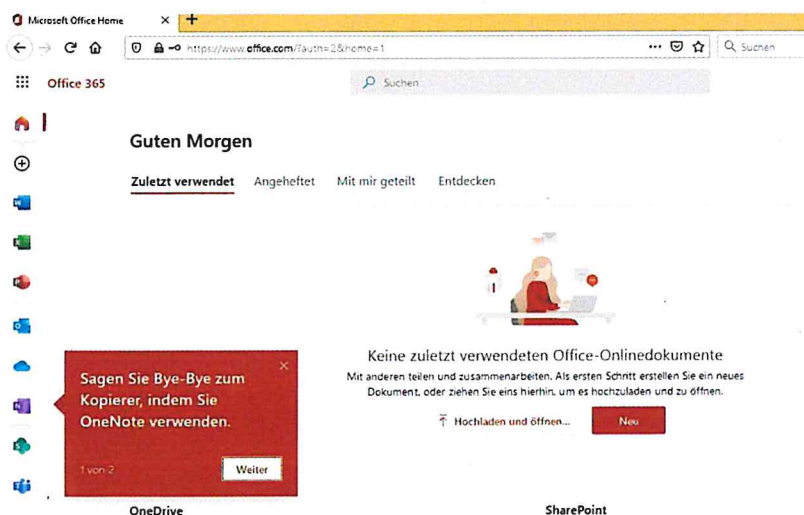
Microsoft Office Home ×

https://www.office.com/?auth=2&home=1

Suchen

Office 365

Suchen

Guten Morgen

Zuletzt verwendet Angeheftet Mit mir geteilt Entdecken

Keine zuletzt verwendeten Office-Onlinedokumente

Mit anderen teilen und zusammenarbeiten. Als ersten Schritt erstellen Sie ein neues Dokument, oder ziehen Sie eins hierhin, um es hochzuladen und zu öffnen.

Hochladen und öffnen... Neu

Sagen Sie Bye-Bye zum Kopierer, indem Sie OneNote verwenden.

×

1 von 2

Weiter

OneDrive

SharePoint